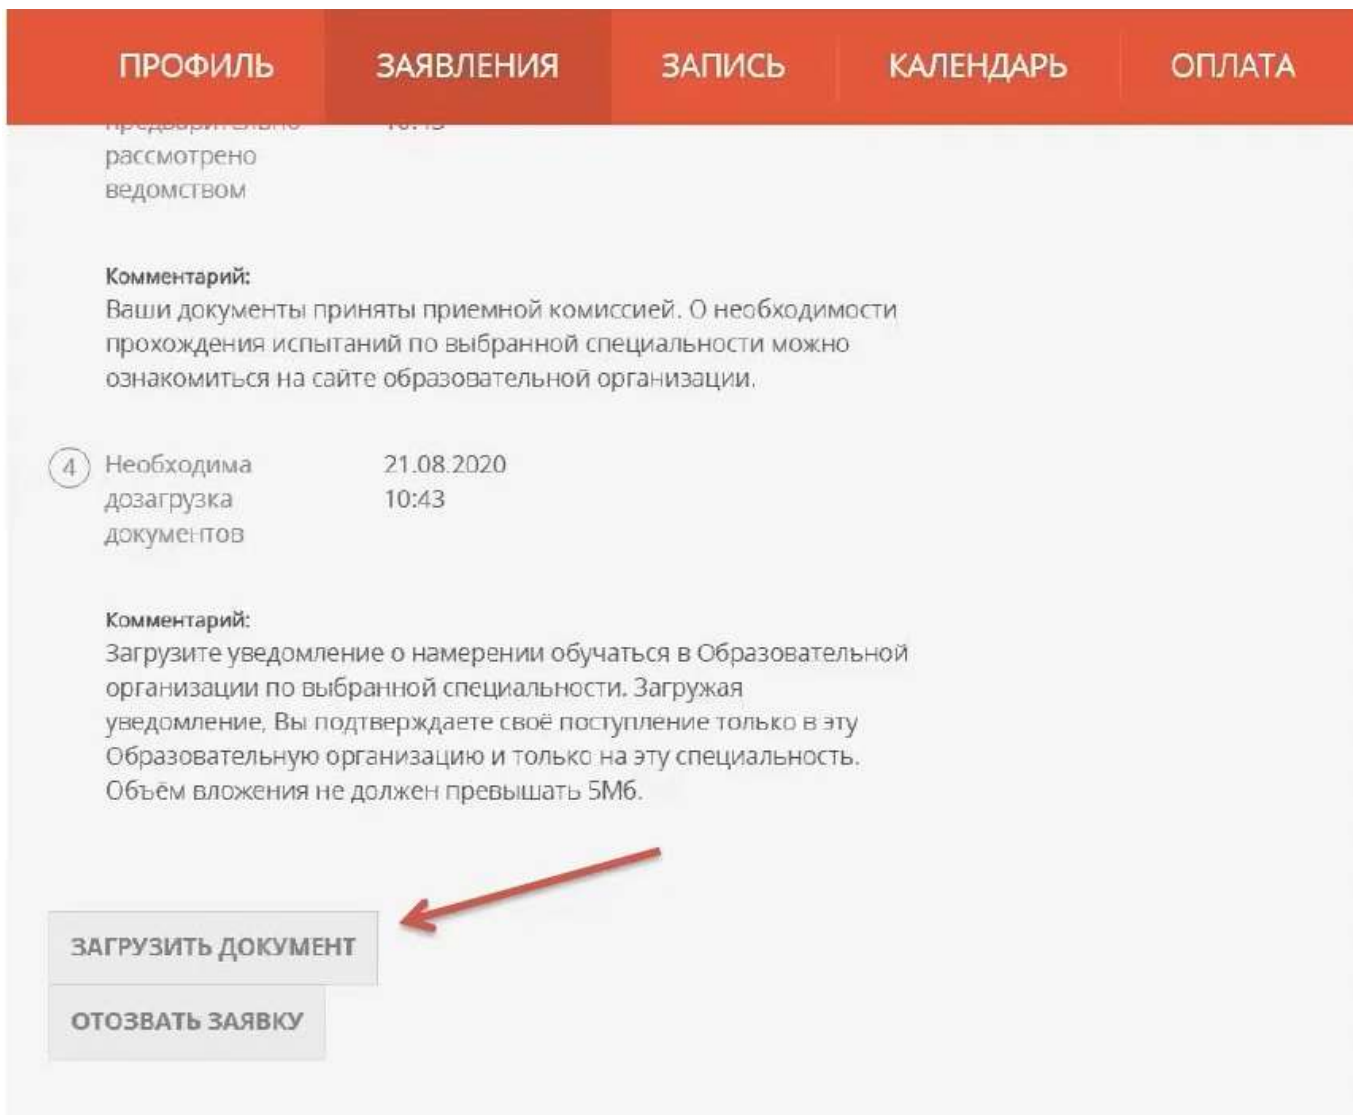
ПРОФИЛЬ ЗАЯВЛЕНИЯ ЗАПИСЬ КАЛЕНДАРЬ ОПЛАТА

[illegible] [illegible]
рассмотрено
ведомством

Комментарий:
Ваши документы приняты приемной комиссией. О необходимости прохождения испытаний по выбранной специальности можно ознакомиться на сайте образовательной организации.

4 Необходима дозагрузка документов 21.08.2020 10:43

Комментарий:
Загрузите уведомление о намерении обучаться в Образовательной организации по выбранной специальности. Загружая уведомление, Вы подтверждаете своё поступление только в эту Образовательную организацию и только на эту специальность. Объём вложения не должен превышать 5Мб.

ЗАГРУЗИТЬ ДОКУМЕНТ

ОТОЗВАТЬ ЗАЯВКУ